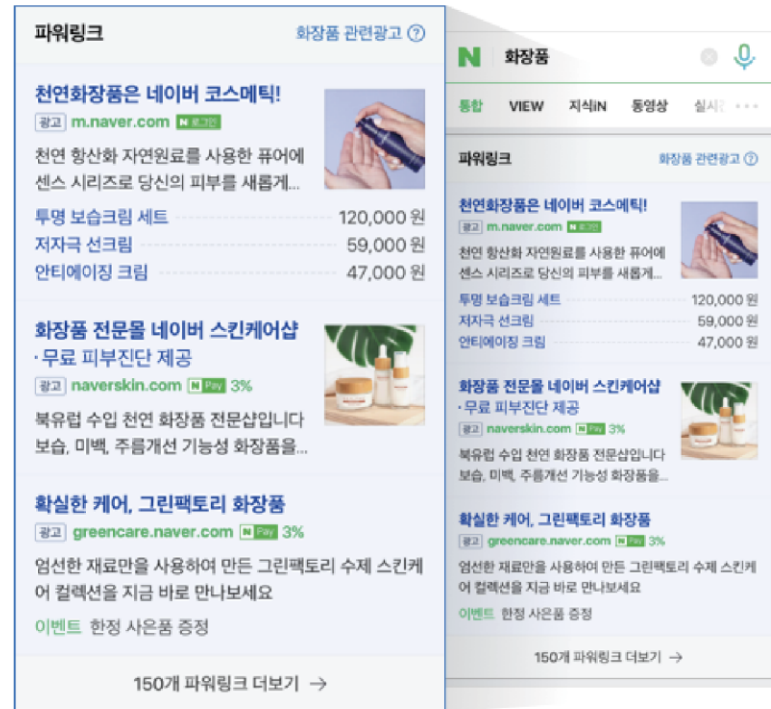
파워링크

화장품 관련광고 ⓘ

천연화장품은 네이버 코스메틱!

광고 m.naver.com N 로그인

천연 항산화 자연원료를 사용한 퓨어에 센스 시리즈로 당신의 피부를 새롭게...

| 투명 보습크림 세트 | 120,000 원 |
|---|---|
| 저자극 선크림 | 59,000 원 |
| 안티에이징 크림 | 47,000 원 |

화장품 전문몰 네이버 스킨케어샵 · 무료 피부진단 제공

광고 naverskin.com N Pay 3%

북유럽 수입 천연 화장품 전문샵입니다 보습, 미백, 주름개선 기능성 화장품을...

확실한 케어, 그린팩토리 화장품

광고 greencare.naver.com N Pay 3%

엄선한 재료만을 사용하여 만든 그린팩토리 수제 스킨케어 컬렉션을 지금 바로 만나보세요

이벤트 한정 사은품 증정

150개 파워링크 더보기 →

N 화장품

통합 VIEW 지식iN 동영상 실시간 ···

파워링크

화장품 관련광고 ⓘ

천연화장품은 네이버 코스메틱!

광고 m.naver.com N 로그인

천연 항산화 자연원료를 사용한 퓨어에 센스 시리즈로 당신의 피부를 새롭게...

| 투명 보습크림 세트 | 120,000 원 |
|---|---|
| 저자극 선크림 | 59,000 원 |
| 안티에이징 크림 | 47,000 원 |

화장품 전문몰 네이버 스킨케어샵 · 무료 피부진단 제공

광고 naverskin.com N Pay 3%

북유럽 수입 천연 화장품 전문샵입니다 보습, 미백, 주름개선 기능성 화장품을...

확실한 케어, 그린팩토리 화장품

광고 greencare.naver.com N Pay 3%

엄선한 재료만을 사용하여 만든 그린팩토리 수제 스킨케어 컬렉션을 지금 바로 만나보세요

이벤트 한정 사은품 증정

150개 파워링크 더보기 →